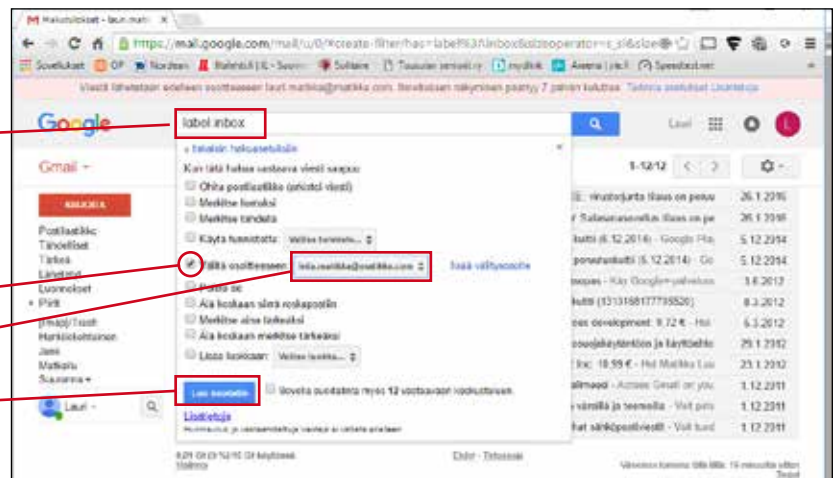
https://mail.google.com/mail/u/0/#create-filter/has=label%3Ainbox

Sovellukset OP Nordea

Google

label:inbox

Gmail

LAADI

Postilaatikko
Tähdelliset
Tärkeä
Lähetetyt
Luonnokset
Piirit

Lauri

« takaisin hakuasetuksiin

Kun tätä hakua vastaava viesti saapuu:

Ohita postilaatikko (arkistoi viesti)
Merkitse luetuksi
Merkitse tähdellä
Käytä tunnistetta: Valitse tunniste...
Välitä osoitteeseen: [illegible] Lisää välitysosoite
Poista se
Älä koskaan siirrä roskapostiin
Merkitse aina tärkeäksi
Älä koskaan merkitse tärkeäksi
Lisää luokkaan: Valitse luokka...

Luo suodatin
Sovella suodatinta myös 12 vastaavaan keskusteluun.

Lisätietoja

1-12/12

26.1.2016
26.1.2016
5.12.2014
5.12.2014
3.6.2013
8.3.2012
6.3.2012
29.1.2012
23.1.2012
1.12.2011
1.12.2011
1.12.2011

Ehdot - Tietosuoja